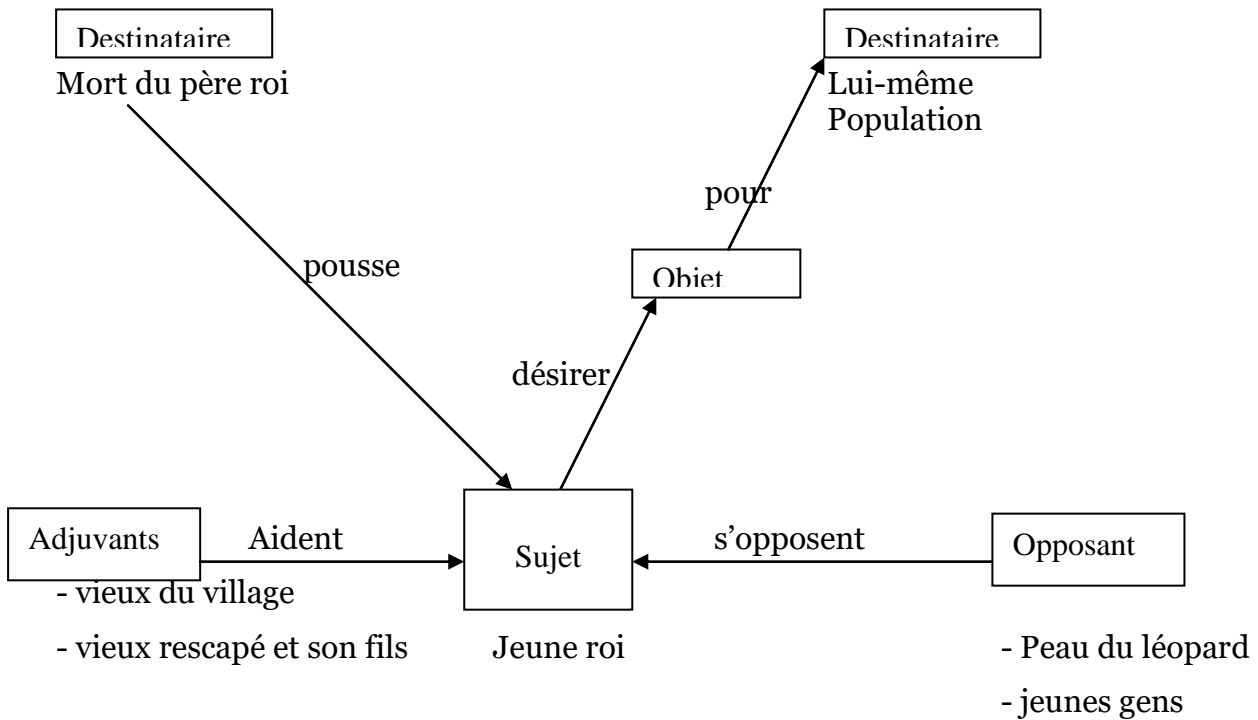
Destinataire
Mort du père roi

Destinataire
Lui-même
Population

pour

pousse

Objet

désirer

Adjuvants

Aident

Sujet

s'opposent

Opposant

- vieux du village
- vieux rescapé et son fils

Jeune roi

- Peau du léopard
- jeunes gens